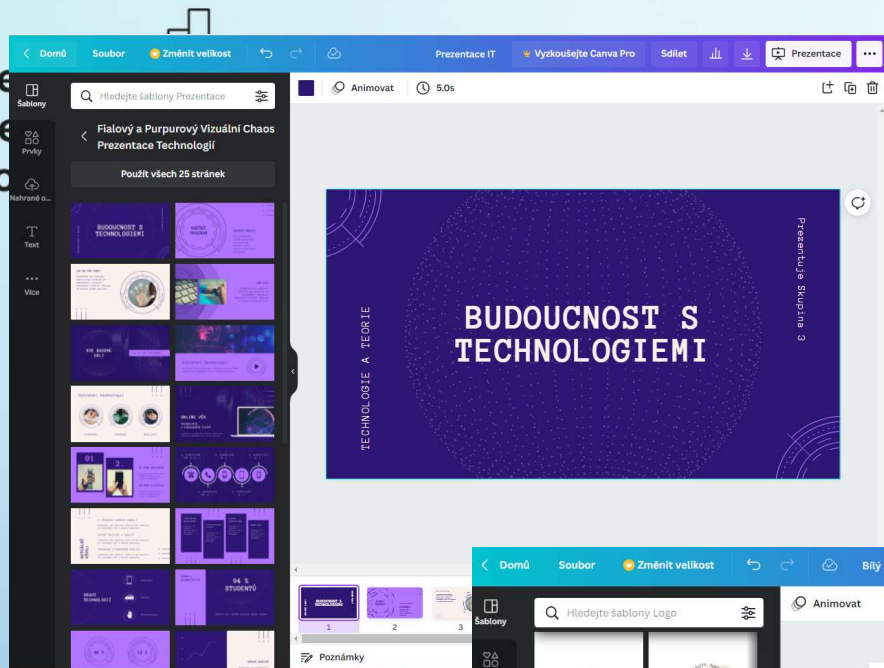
< Domů Soubor Změnit velikost Prezentace IT Vyzkoušejte Canva Pro Sdílet Prezentace ...

Šablony
Prvky
Nahrané o...
Text
Více

Hledejte šablony Prezentace

Fialový a Purpurový Vizuální Chaos Prezentace Technologií

Použít všech 25 stránek

BUDOUCNOST S TECHNOLOGIEMI

94 % STUDENTŮ

Animovat 5.0s

TECHNOLOGIE A TEORIE

BUDOUCNOST S TECHNOLOGIEMI

Prezentuje Skupina 3

1 2 3

Poznámky

< Domů Soubor Změnit velikost Bílý

Šablony

Hledejte šablony Logo

Animovat